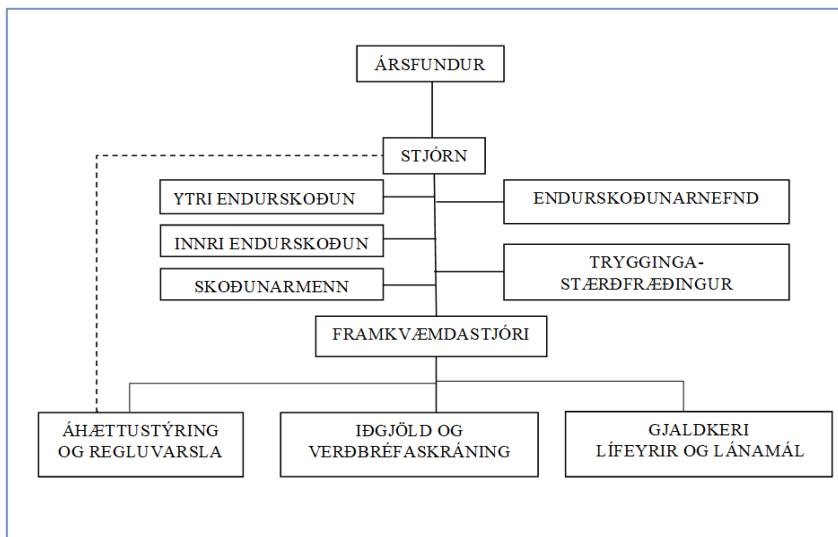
ÁRSFUNDUR

STJÓRN

YTRI ENDURSKOÐUN

ENDURSKOÐUNARNEFND

INNRI ENDURSKOÐUN

SKOÐUNARMENN

TRYGGINGA-STÆRÐFRÆÐINGUR

FRAMKVÆMDASTJÓRI

ÁHÆTTUSTÝRING OG REGLUVARSLA

IÐGJÖLD OG VERÐBRÉFASKRÁNING

GJALDKERI LÍFEYRIR OG LÁNAMÁL